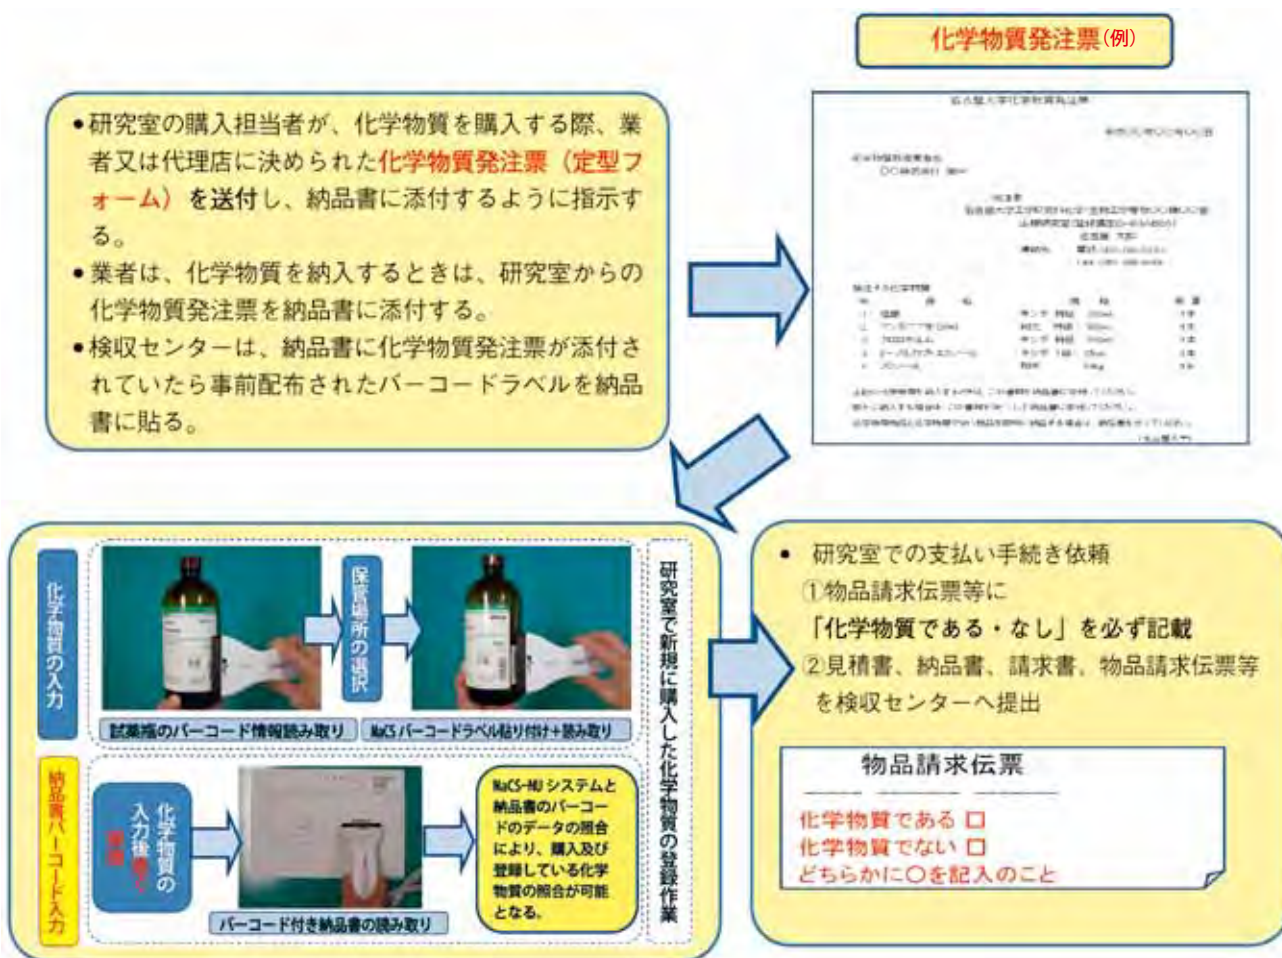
化学物質発注票(例)

•研究室の購入担当者が、化学物質を購入する際、業者又は代理店に決められた化学物質発注票（定型フォーム）を送付し、納品書に添付するように指示する。
•業者は、化学物質を納入するときは、研究室からの化学物質発注票を納品書に添付する。
•検収センターは、納品書に化学物質発注票が添付されていたら事前配布されたバーコードラベルを納品書に貼る。

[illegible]

化学物質の入力

保管場所の選択

試薬瓶のバーコード情報読み取り

NaCSバーコードラベル貼り付け+読み取り

納品書バーコード入力

化学物質の入力権限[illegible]

NaCS-NU システムと納品書のバーコードのデータの照合により、購入及び登録している化学物質の照合が可能となる。

バーコード付き納品書の読み取り

研究室で新規に購入した化学物質の登録作業

• 研究室での支払い手続き依頼
①物品請求伝票等に
「化学物質である・なし」を必ず記載
②見積書、納品書、請求書、物品請求伝票等を検収センターへ提出

物品請求伝票
化学物質である □
化学物質でない □
どちらかに〇を記入のこと